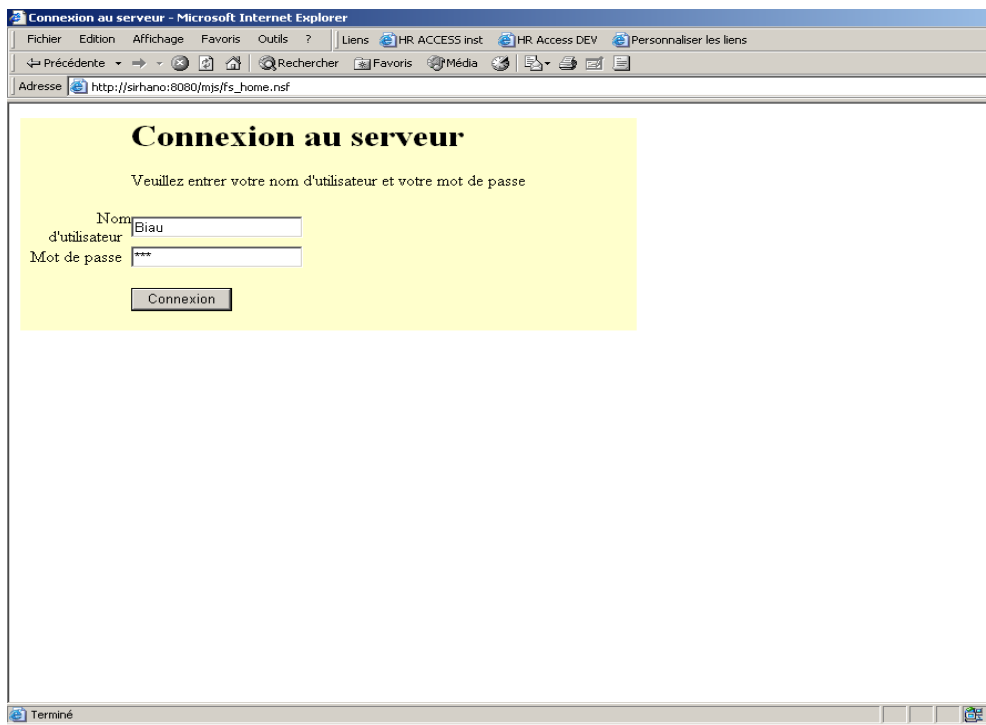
Connexion au serveur - Microsoft Internet Explorer

Fichier Edition Affichage Favoris Outils ? Liens HR ACCESS inst HR Access DEV Personnaliser les liens

Précédente Rechercher Favoris Média

Adresse http://sirhano:8080/mjs/fs_home.nsf

Connexion au serveur

Veuillez entrer votre nom d'utilisateur et votre mot de passe

Nom d'utilisateur Biau

Mot de passe ***

Connexion

Terminé